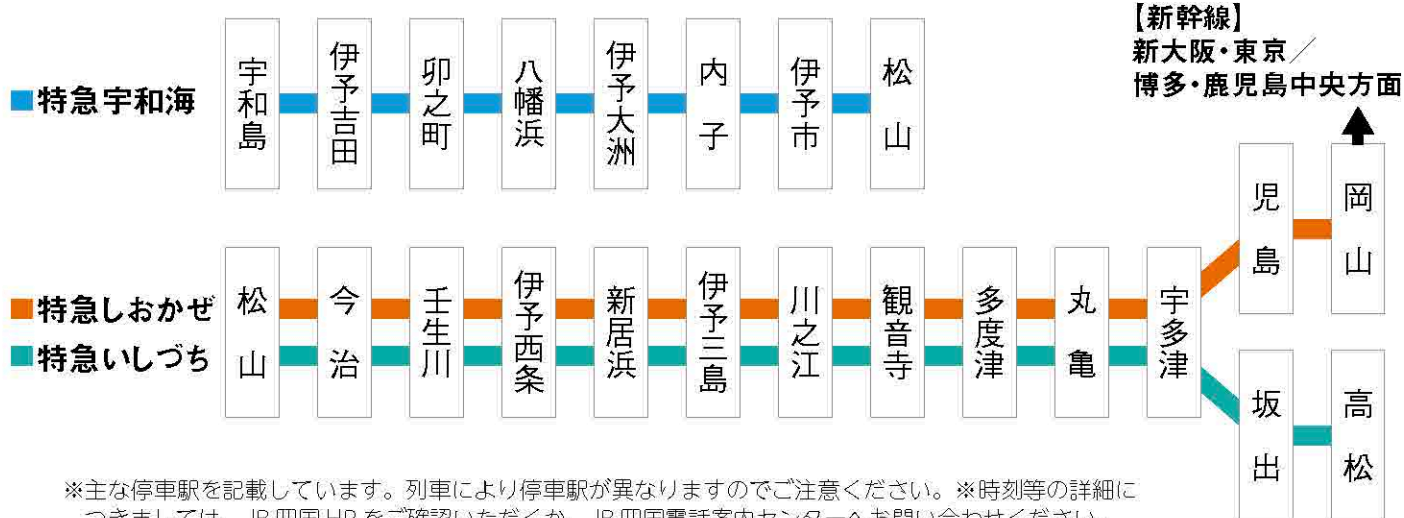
【新幹線】
新大阪・東京／
博多・鹿児島中央方面

■特急宇和海
宇和島
伊予吉田
卯之町
八幡浜
伊予大洲
内子
伊予市
松山

■特急しおかぜ
■特急いしづち
松山
今治
壬生川
伊予西条
新居浜
伊予三島
川之江
観音寺
多度津
丸亀
宇多津
児島
岡山
坂出
高松

※主な停車駅を記載しています。列車により停車駅が異なりますのでご注意ください。※時刻等の詳細に
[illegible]